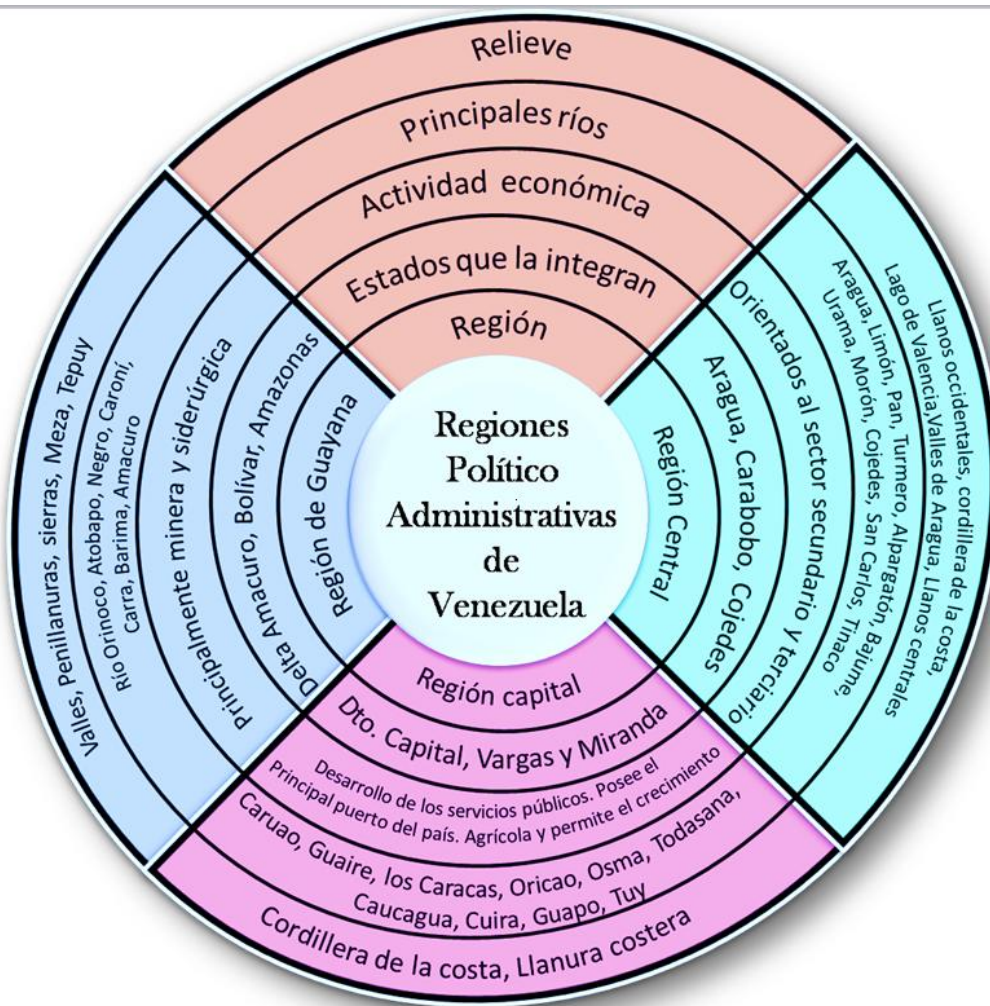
Relieve
Principales ríos
Actividad económica
Estados que la integran
Región

Regiones Político Administrativas de Venezuela

Región de Guayana
Delta Amacuro, Bolívar, Amazonas
Principalmente minera y siderúrgica
Río Orinoco, Atobapo, Negro, Caroní, Carra, Barima, Amacuro
Valles, Penillanuras, sierras, Meza, Tepuy

Región Central
Aragua, Carabobo, Cojedes
Orientados al sector secundario y terciario
Aragua, Limón, Pan, Turmero, Alpargatón, Bajume, Urama, Morón, Cojedes, San Carlos, Tinaco,
Llanos occidentales, cordillera de la costa, Lago de ValenciaValles de Aragua, Llanos centrales

Región capital
Dto. Capital, Vargas y Miranda
Desarrollo de los servicios públicos. Posee el Principal puerto del país. Agrícola y permite el crecimiento
Caruao, Guaire, los Caracas, Oricao, Osma, Todasana, Caucagua, Cuira, Guapo, Tuy
Cordillera de la costa, Llanura costera